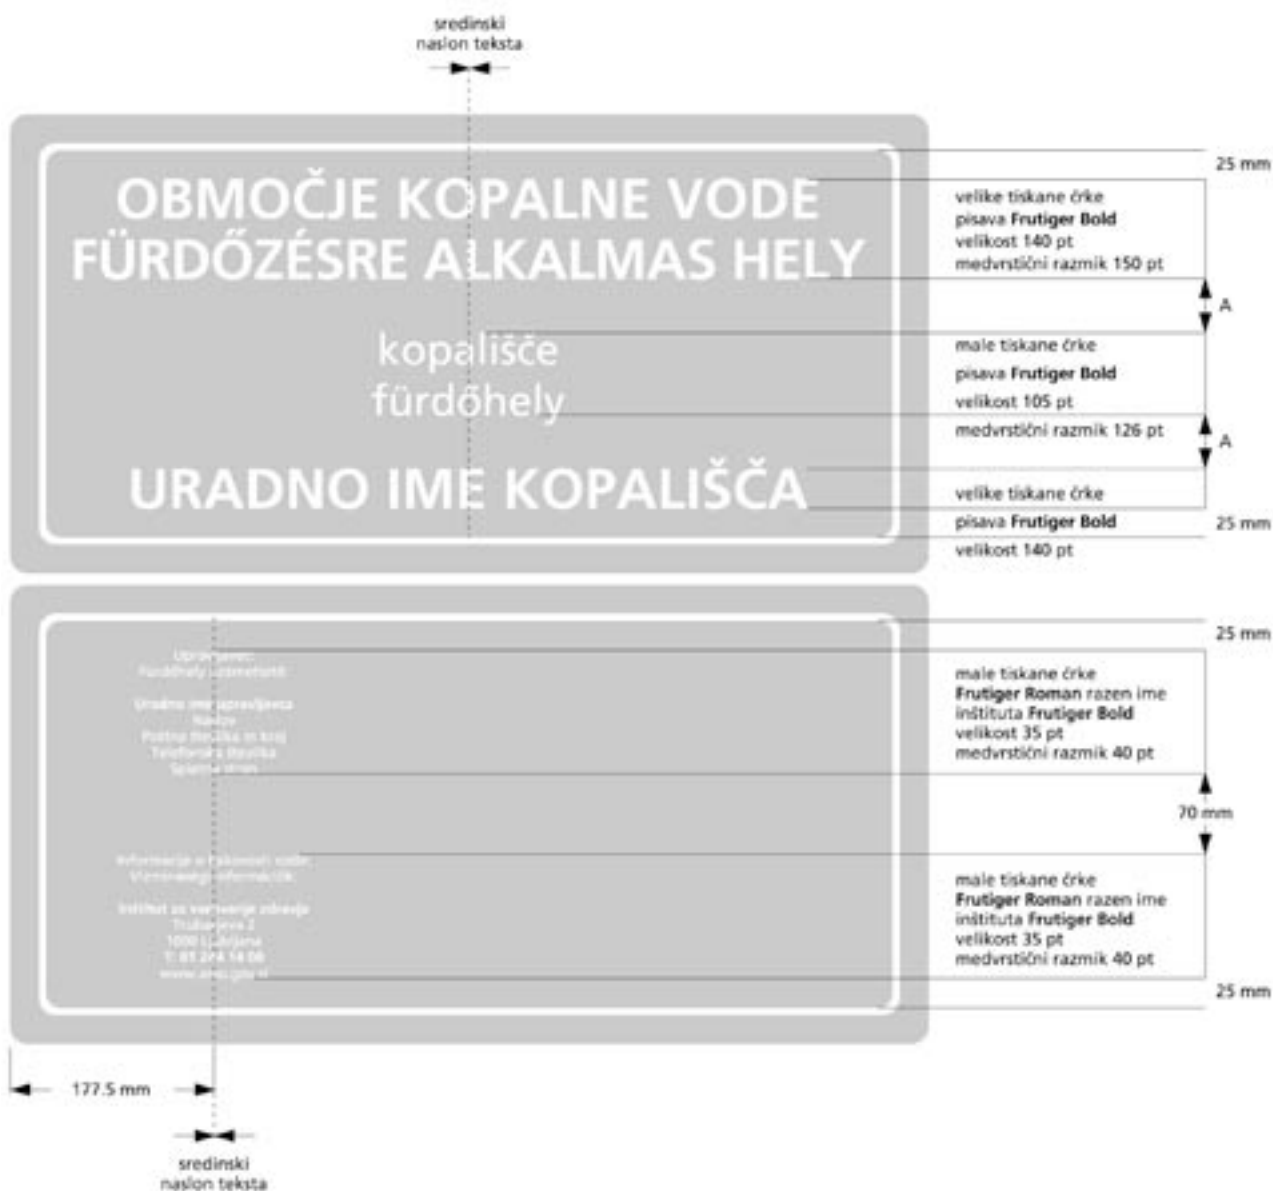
sredinski naslon teksta

OBMOČJE KOPALNE VODE
FÜRDŐZÉSRE ALKALMAS HELY

kopališče
fürdőhely

URADNO IME KOPALIŠČA

25 mm

velike tiskane črke
pisava **Frutiger Bold**
velikost 140 pt
medvrstični razmik 150 pt

A

male tiskane črke
pisava **Frutiger Bold**
velikost 105 pt
medvrstični razmik 126 pt

A

velike tiskane črke
pisava **Frutiger Bold**
velikost 140 pt

25 mm

Upravljavec
Fürdőhely üzemeltető

Uradno ime upravljavca
Naslov
Poštna številka in kraj
Telefonska številka
Spletna stran

Informacije o kakovosti vode
Vízminőségi információk

Inštitut za varovanje zdravja
Trubarjeva 2
1000 Ljubljana
T: 01 244 14 00
www.ivz.gov.si

25 mm

male tiskane črke
**Frutiger Roman** razen ime inštituta **Frutiger Bold**
velikost 35 pt
medvrstični razmik 40 pt

70 mm

male tiskane črke
**Frutiger Roman** razen ime inštituta **Frutiger Bold**
velikost 35 pt
medvrstični razmik 40 pt

25 mm

177.5 mm

sredinski naslon teksta